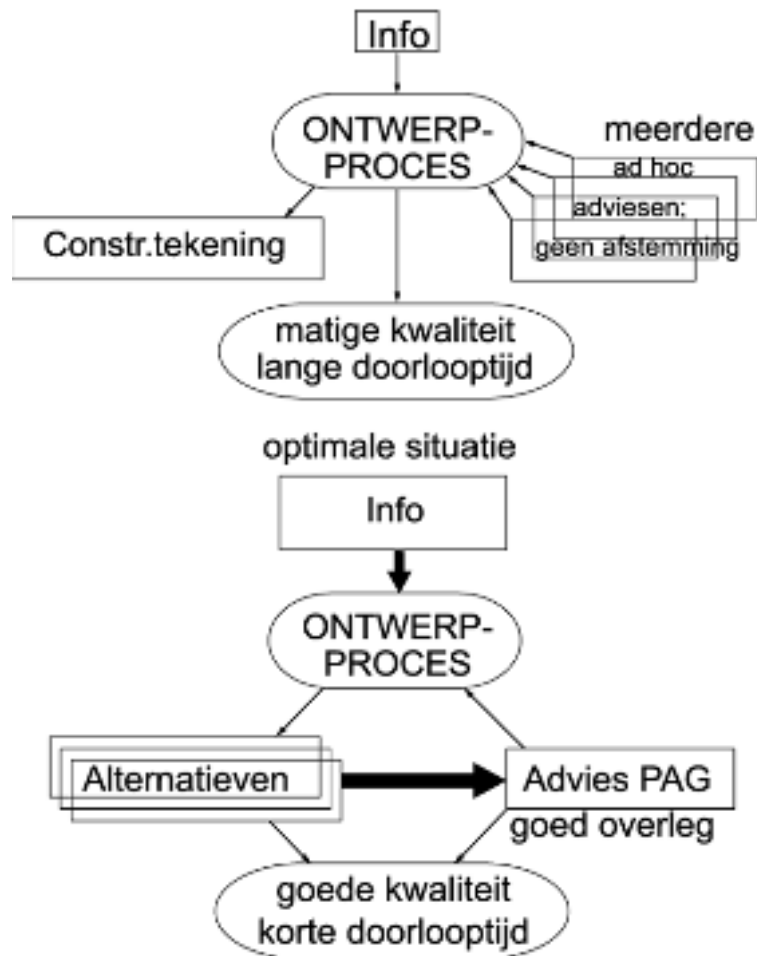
Info

ONTWERP-PROCES

meerdere
ad hoc
adviesen;
geen afstemming

Constr.tekening

matige kwaliteit
lange doorlooptijd

optimale situatie

Info

ONTWERP-PROCES

Alternatieven

Advies PAG
goed overleg

goede kwaliteit
korte doorlooptijd